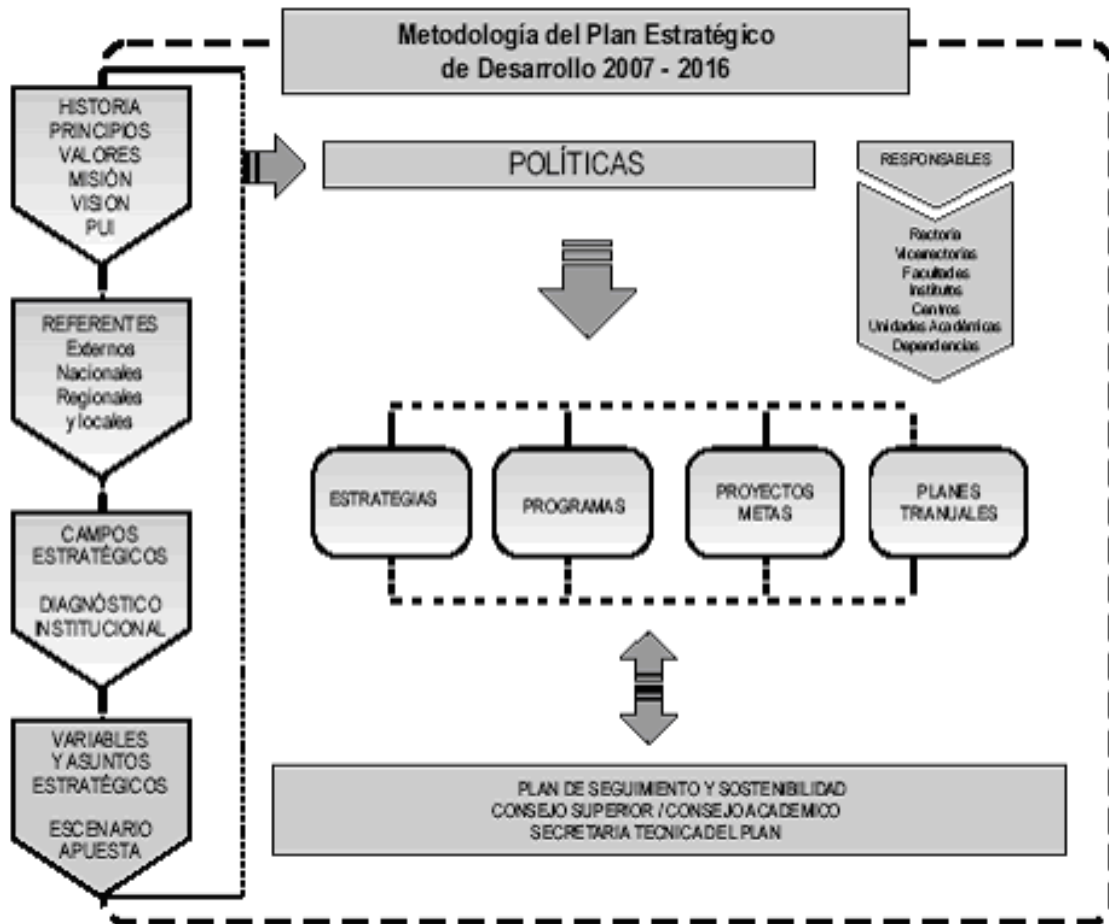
Metodología del Plan Estratégico de Desarrollo 2007 - 2016

HISTORIA
PRINCIPIOS
VALORES
MISIÓN
VISION
PUI

POLÍTICAS

RESPONSABLES

Rectoría
Vicerrectorías
Facultades
Institutos
Centros
Unidades Académicas
Dependencias

REFERENTES
Externos
Nacionales
Regionales
y locales

ESTRATEGIAS

PROGRAMAS

PROYECTOS
METAS

PLANES
TRIANUALES

CAMPOS
ESTRATÉGICOS

DIAGNÓSTICO
INSTITUCIONAL

VARIABLES
Y ASUNTOS
ESTRATÉGICOS

ESCENARIO
APUESTA

PLAN DE SEGUIMIENTO Y SOSTENIBILIDAD
CONSEJO SUPERIOR / CONSEJO ACADEMICO
SECRETARIA TECNICA DEL PLAN